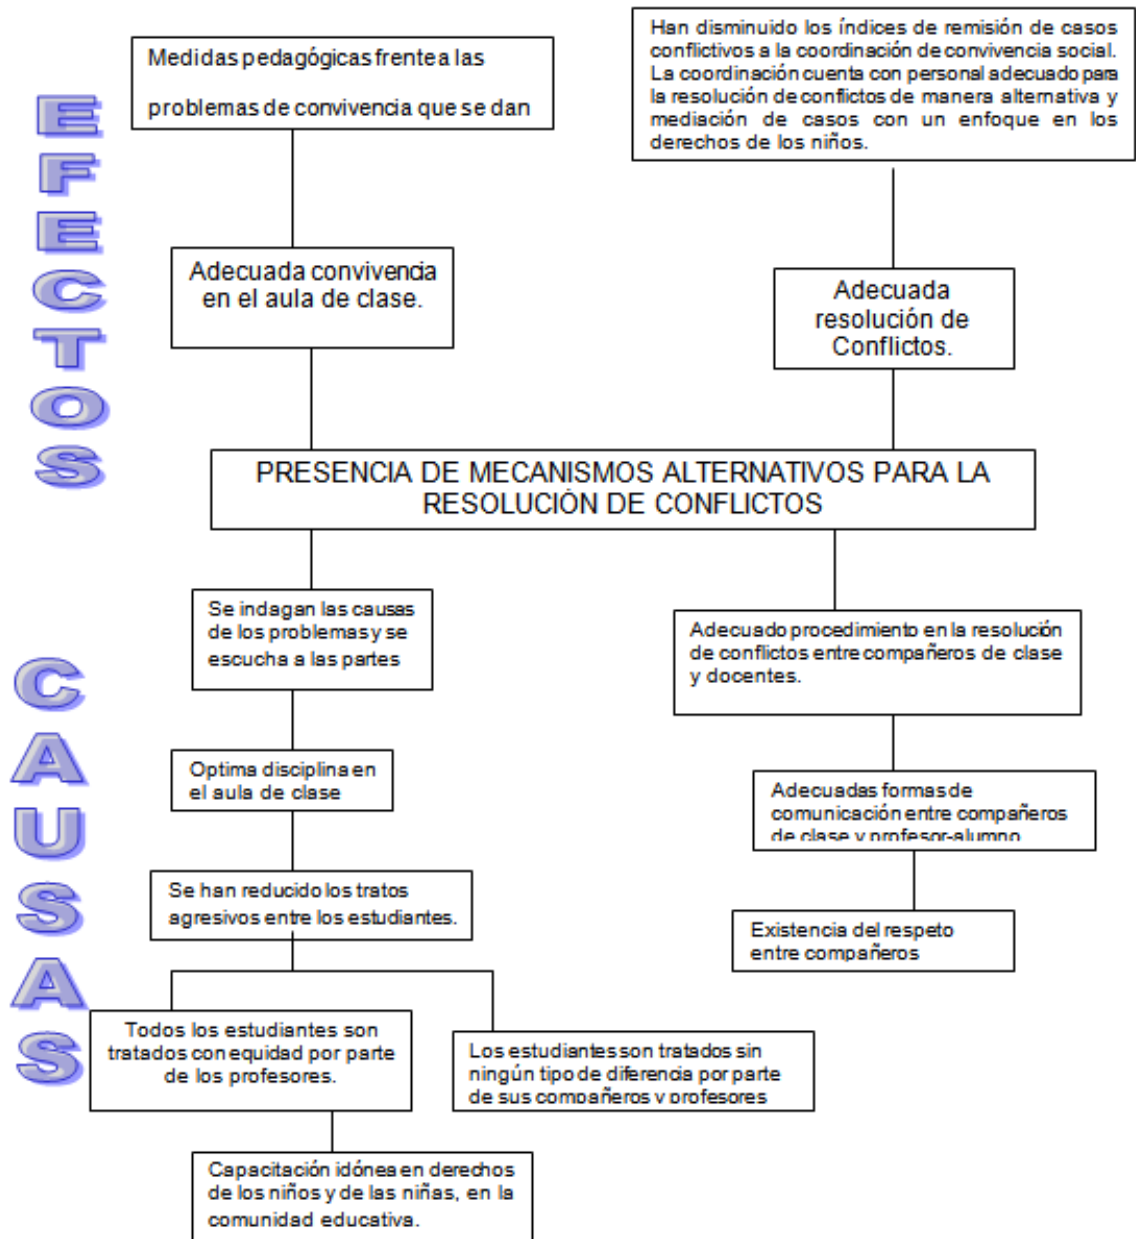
EFECTOS

Medidas pedagógicas frente a las problemas de convivencia que se dan

Han disminuido los índices de remisión de casos conflictivos a la coordinación de convivencia social. La coordinación cuenta con personal adecuado para la resolución de conflictos de manera alternativa y mediación de casos con un enfoque en los derechos de los niños.

Adecuada convivencia en el aula de clase.

Adecuada resolución de Conflictos.

PRESENCIA DE MECANISMOS ALTERNATIVOS PARA LA RESOLUCIÓN DE CONFLICTOS

CAUSAS

Se indagan las causas de los problemas y se escucha a las partes

Adecuado procedimiento en la resolución de conflictos entre compañeros de clase y docentes.

Optima disciplina en el aula de clase

Adecuadas formas de comunicación entre compañeros de clase y profesor-alumno

Se han reducido los tratos agresivos entre los estudiantes.

Existencia del respeto entre compañeros

Todos los estudiantes son tratados con equidad por parte de los profesores.

Los estudiantes son tratados sin ningún tipo de diferencia por parte de sus compañeros y profesores

Capacitación idónea en derechos de los niños y de las niñas, en la comunidad educativa.